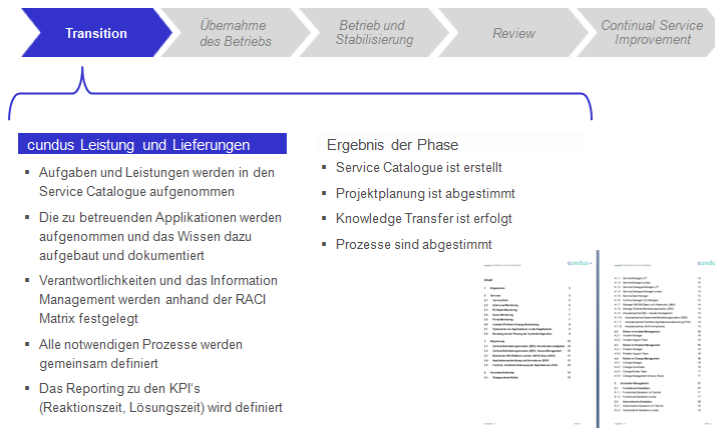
Transition

Übernahme des Betriebs

Betrieb und Stabilisierung

Review

Continual Service Improvement

cundus Leistung und Lieferungen

- Aufgaben und Leistungen werden in den Service Catalogue aufgenommen
- Die zu betreuenden Applikationen werden aufgenommen und das Wissen dazu aufgebaut und dokumentiert
- Verantwortlichkeiten und das Information Management werden anhand der RACI Matrix festgelegt
- Alle notwendigen Prozesse werden gemeinsam definiert
- Das Reporting zu den KPI's (Reaktionszeit, Lösungszeit) wird definiert

Ergebnis der Phase

- Service Catalogue ist erstellt
- Projektplanung ist abgestimmt
- Knowledge Transfer ist erfolgt
- Prozesse sind abgestimmt

cundus

cundus

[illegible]